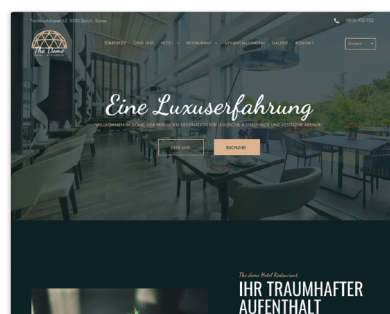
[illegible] 12, 8050 Zürich, Suisse
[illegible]
The dome
STARTSEITE ÜBER UNS HOTEL RESTAURANT VERANSTALTUNGEN GALERIE KONTAKT
Deutsch
Eine Luxuserfahrung
WILLKOMMEN BEI DOME, DER PERFEKTEN DESTINATION FÜR LUXURIÖSE AUFENTHALTE UND FESTLICHE ABENDE
ÜBER UNS
BUCHUNG
The dome Hotel Restaurant
IHR TRAUMHAFTER AUFENTHALT